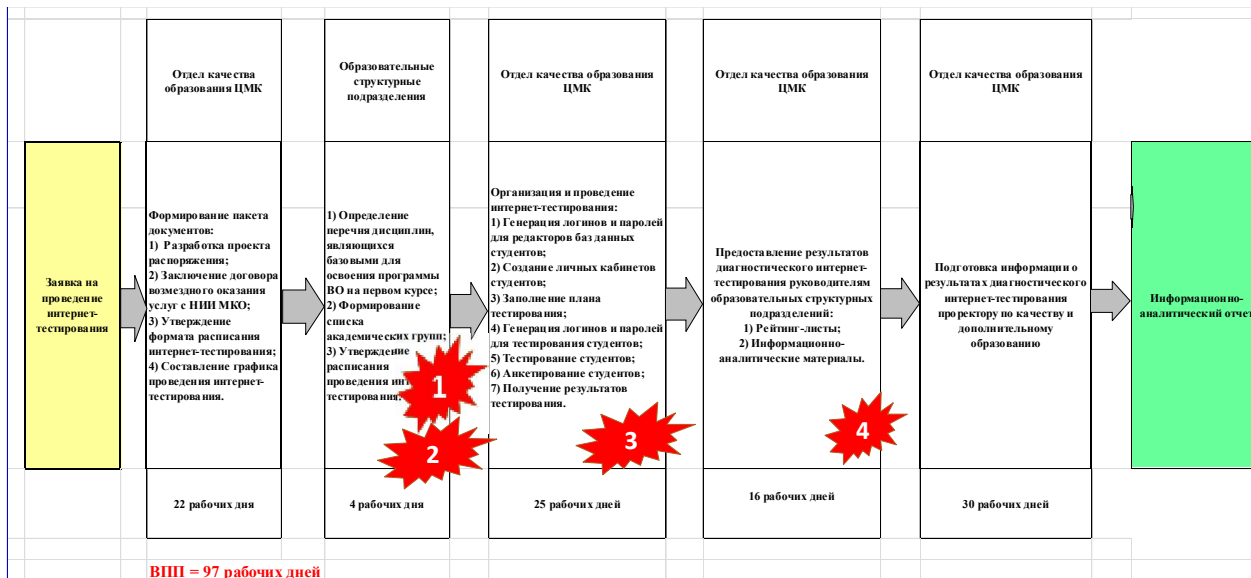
Отдел качества образования ЦМК

Образовательные структурные подразделения

Отдел качества образования ЦМК

Отдел качества образования ЦМК

Отдел качества образования ЦМК

Заявка на проведение интернет-тестирования

Формирование пакета документов:
1) Разработка проекта распоряжения;
2) Заключение договора возмездного оказания услуг с НИИ МКО;
3) Утверждение формата расписания интернет-тестирования;
4) Составление графика проведения интернет-тестирования.

1) Определение перечня дисциплин, являющихся базовыми для освоения программы ВО на первом курсе;
2) Формирование списка академических групп;
3) Утверждение расписания проведения инт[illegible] тестирования;

Организация и проведение интернет-тестирования:
1) Генерация логинов и паролей для редакторов баз данных студентов;
2) Создание личных кабинетов студентов;
3) Заполнение плана тестирования;
4) Генерация логинов и паролей для тестирования студентов;
5) Тестирование студентов;
6) Анкетирование студентов;
7) Получение результатов тестирования.

Предоставление результатов диагностического интернет-тестирования руководителям образовательных структурных подразделений:
1) Рейтинг-листы;
2) Информационно-аналитические материалы.

Подготовка информации о результатах диагностического интернет-тестирования проректору по качеству и дополнительному образованию

Информационно-аналитический отчет

1

2

3

4

22 рабочих дня

4 рабочих дня

25 рабочих дней

16 рабочих дней

30 рабочих дней

ВПП = 97 рабочих дней